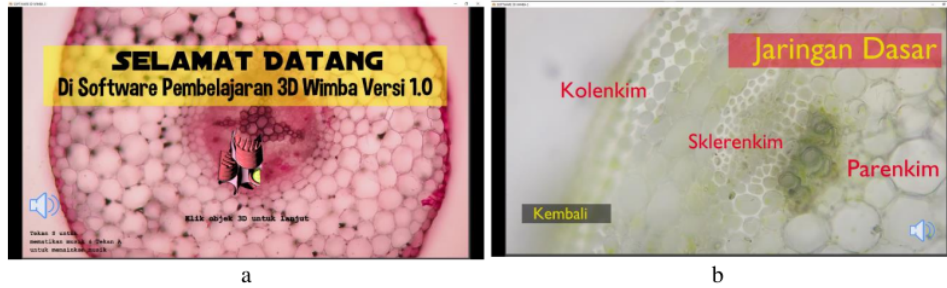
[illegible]

SELAMAT DATANG
Di Software Pembelajaran 3D Wimba Versi 1.0

Klik objek 3D untuk lanjut

Tekan S untuk mematikan musik & Tekan A untuk menyalakan musik

a

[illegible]

Jaringan Dasar

Kolenkim

Sklerenkim

Parenkim

Kembali

b